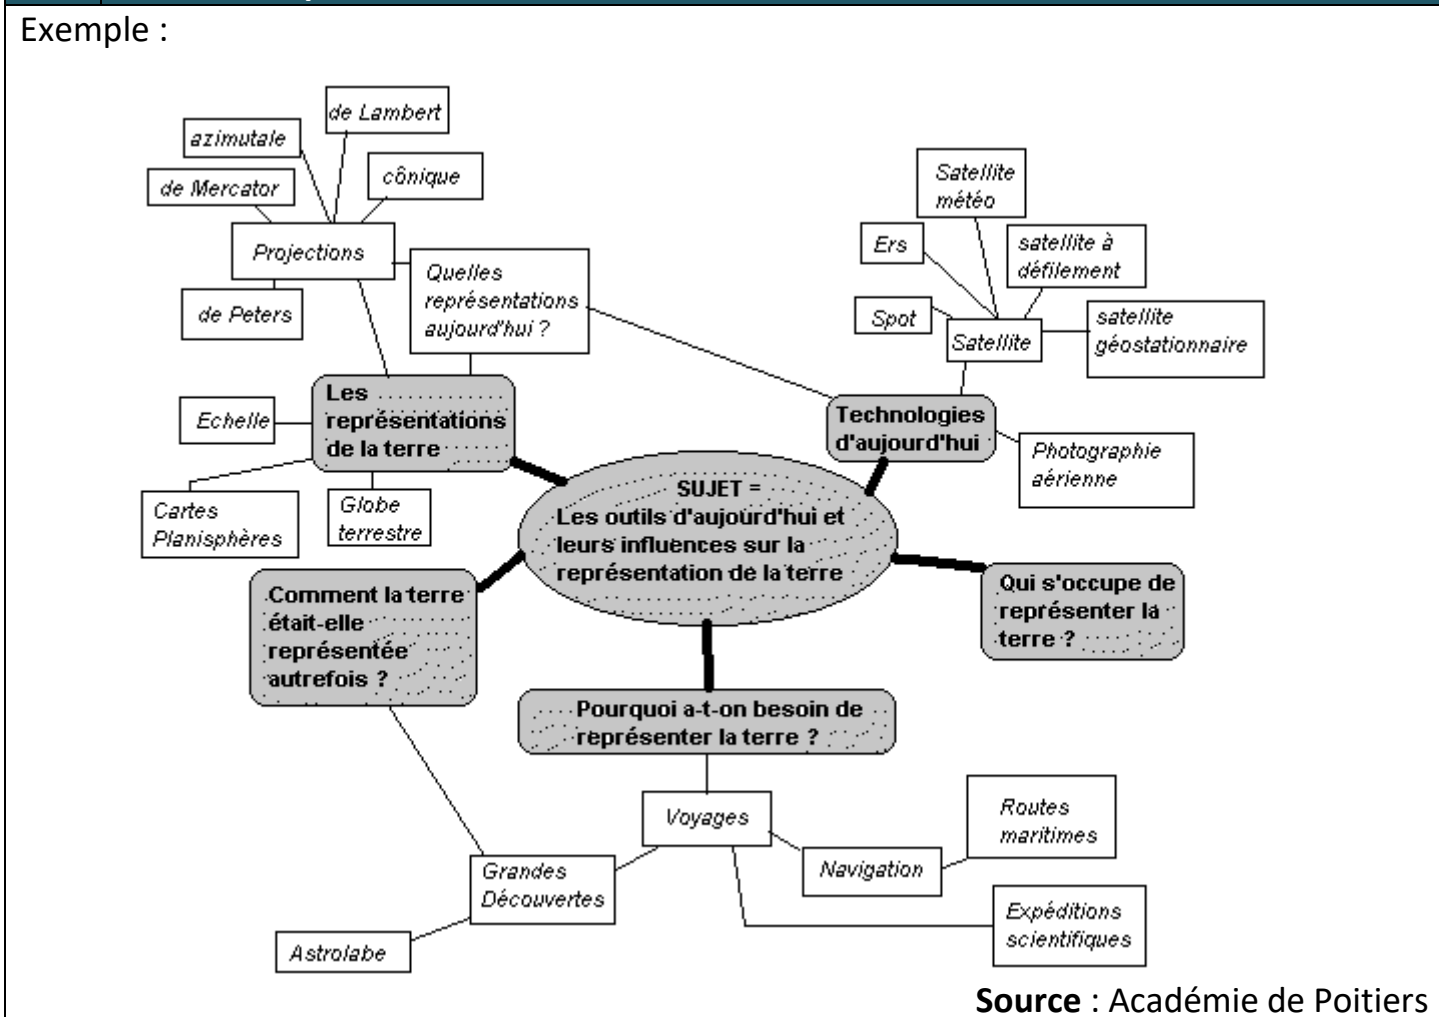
Exemple :

de Lambert

azimutale

cônique

de Mercator

Projections

de Peters

Quelles représentations aujourd'hui ?

Satellite météo

Ers

satellite à défilement

Spot

Satellite

satellite géostationnaire

Les représentations de la terre

Echelle

Technologies d'aujourd'hui

Photographie aérienne

SUJET = Les outils d'aujourd'hui et leurs influences sur la représentation de la terre

Cartes Planisphères

Globe terrestre

Comment la terre était-elle représentée autrefois ?

Qui s'occupe de représenter la terre ?

Pourquoi a-t-on besoin de représenter la terre ?

Voyages

Routes maritimes

Navigation

Grandes Découvertes

Expéditions scientifiques

Astrolabe

**Source** : Académie de Poitiers